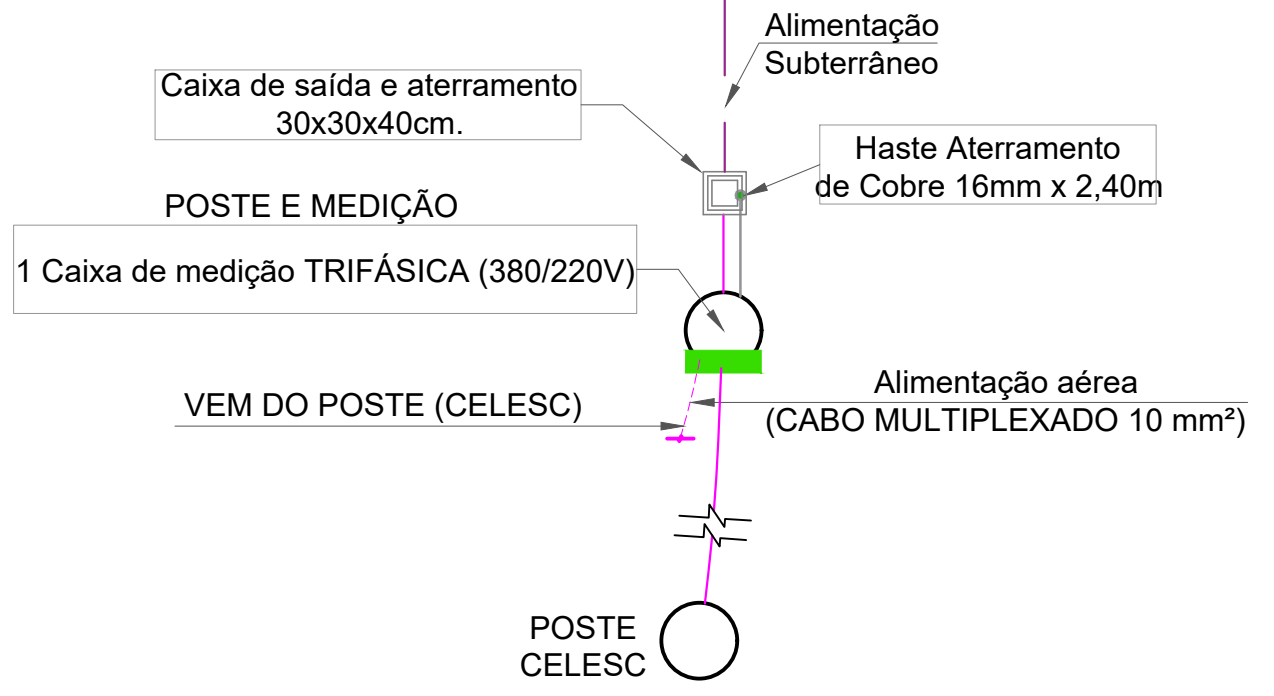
Alimentação
Subterrâneo

Caixa de saída e aterramento
30x30x40cm.

Haste Aterramento
de Cobre 16mm x 2,40m

POSTE E MEDIÇÃO

1 Caixa de medição TRIFÁSICA (380/220V)

Alimentação aérea
(CABO MULTIPLEXADO 10 mm²)

VEM DO POSTE (CELESC)

POSTE
CELESC